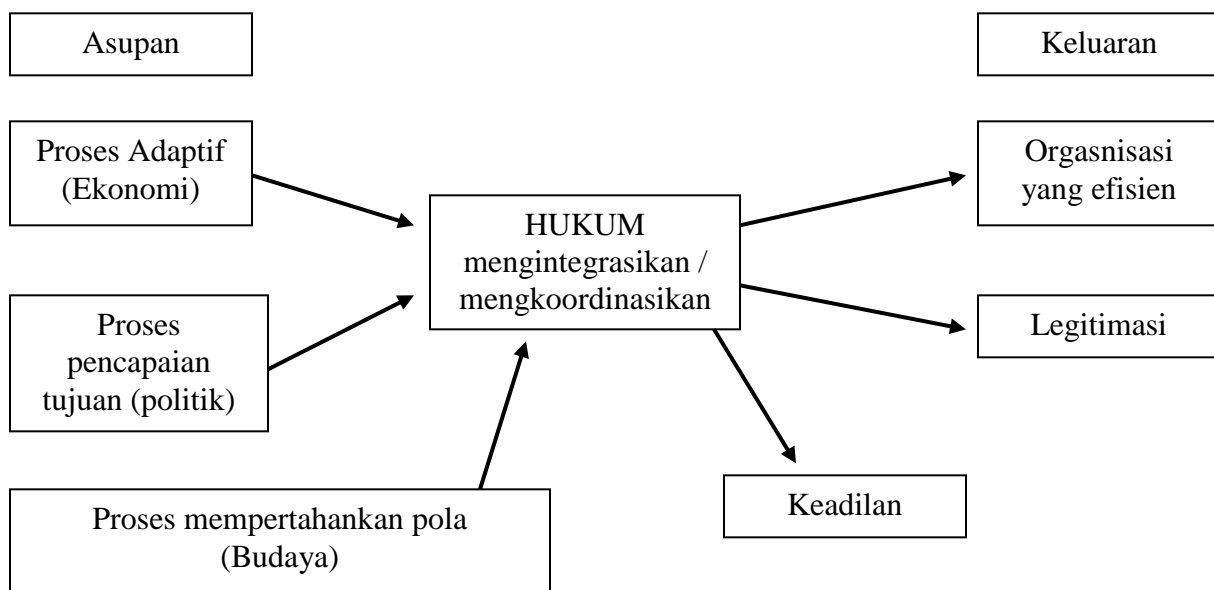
Asupan

Keluaran

Proses Adaptif (Ekonomi)

HUKUM mengintegrasikan / mengkoordinasikan

Orgasnisasi yang efisien

Proses pencapaian tujuan (politik)

Legitimasi

Keadilan

Proses mempertahankan pola (Budaya)